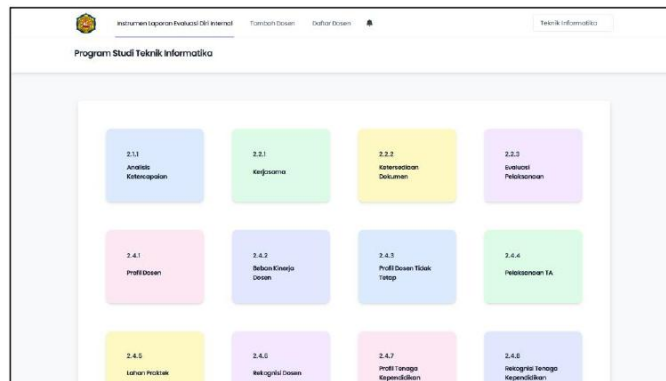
Instrumen Laporan Evaluasi Diri Internal Tambah Dosen Daftar Dosen Teknik Informatika

Program Studi Teknik Informatika

2.1.1
Analisis Ketercapaian

2.2.1
Kerjasama

2.2.2
Ketersediaan Dokumen

2.2.3
Evaluasi Pelaksanaan

2.4.1
Profil Dosen

2.4.2
Beban Kinerja Dosen

2.4.3
Profil Dosen Tidak Tetap

2.4.4
Pelaksanaan TA

2.4.5
Lahan Praktek

2.4.6
Rekognisi Dosen

2.4.7
Profil Tenaga Kependidikan

2.4.8
Rekognisi Tenaga Kependidikan